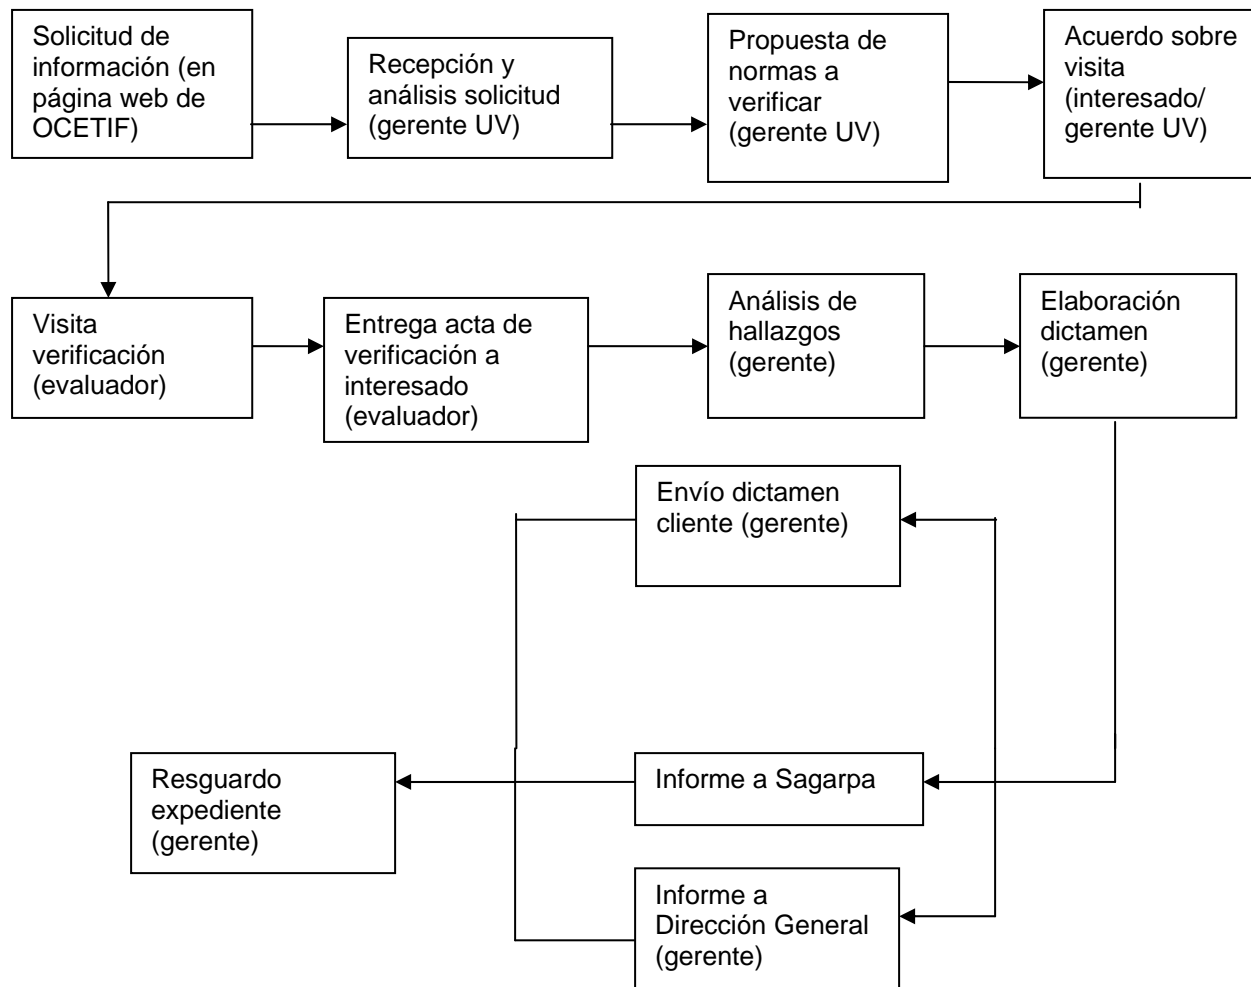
Solicitud de información (en página web de OCETIF)

Recepción y análisis solicitud (gerente UV)

Propuesta de normas a verificar (gerente UV)

Acuerdo sobre visita (interesado/ gerente UV)

Visita verificación (evaluador)

Entrega acta de verificación a interesado (evaluador)

Análisis de hallazgos (gerente)

Elaboración dictamen (gerente)

Envío dictamen cliente (gerente)

Informe a Sagarpa

Resguardo expediente (gerente)

Informe a Dirección General (gerente)